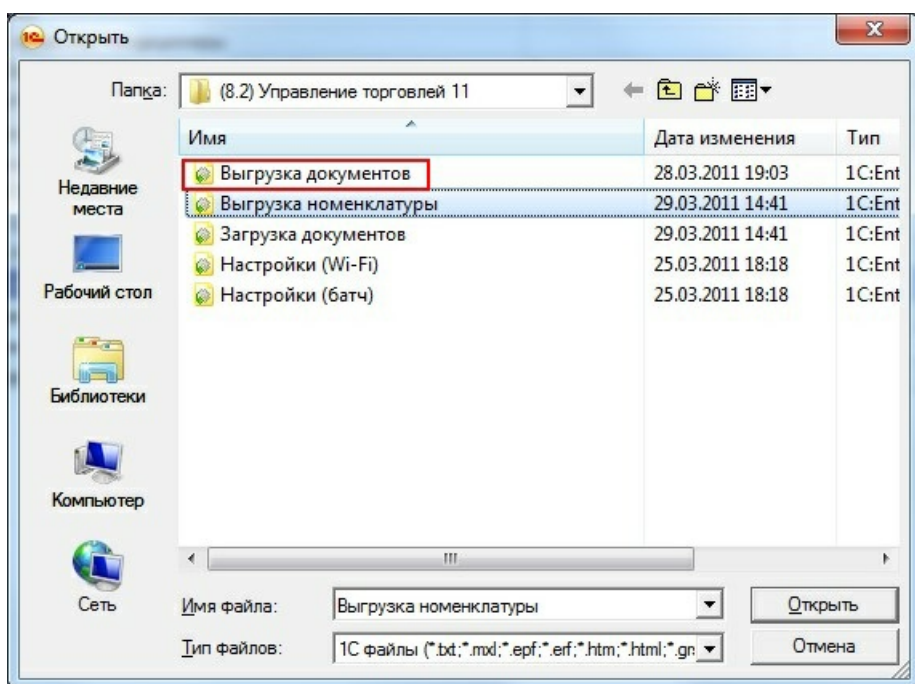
Открыть

Папка: (8.2) Управление торговлей 11

Недавние места
Рабочий стол
Библиотеки
Компьютер
Сеть

| Имя | Дата изменения | Тип |
|---|---|---|
| Выгрузка документов | 28.03.2011 19:03 | 1C:Ent |
| Выгрузка номенклатуры | 29.03.2011 14:41 | 1C:Ent |
| Загрузка документов | 29.03.2011 14:41 | 1C:Ent |
| Настройки (Wi-Fi) | 25.03.2011 18:18 | 1C:Ent |
| Настройки (батч) | 25.03.2011 18:18 | 1C:Ent |

Имя файла: Выгрузка номенклатуры
Открыть

Тип файлов: 1С файлы (*.txt;*.mxl;*.epf;*.erf;*.htm;*.html;*.gr
Отмена